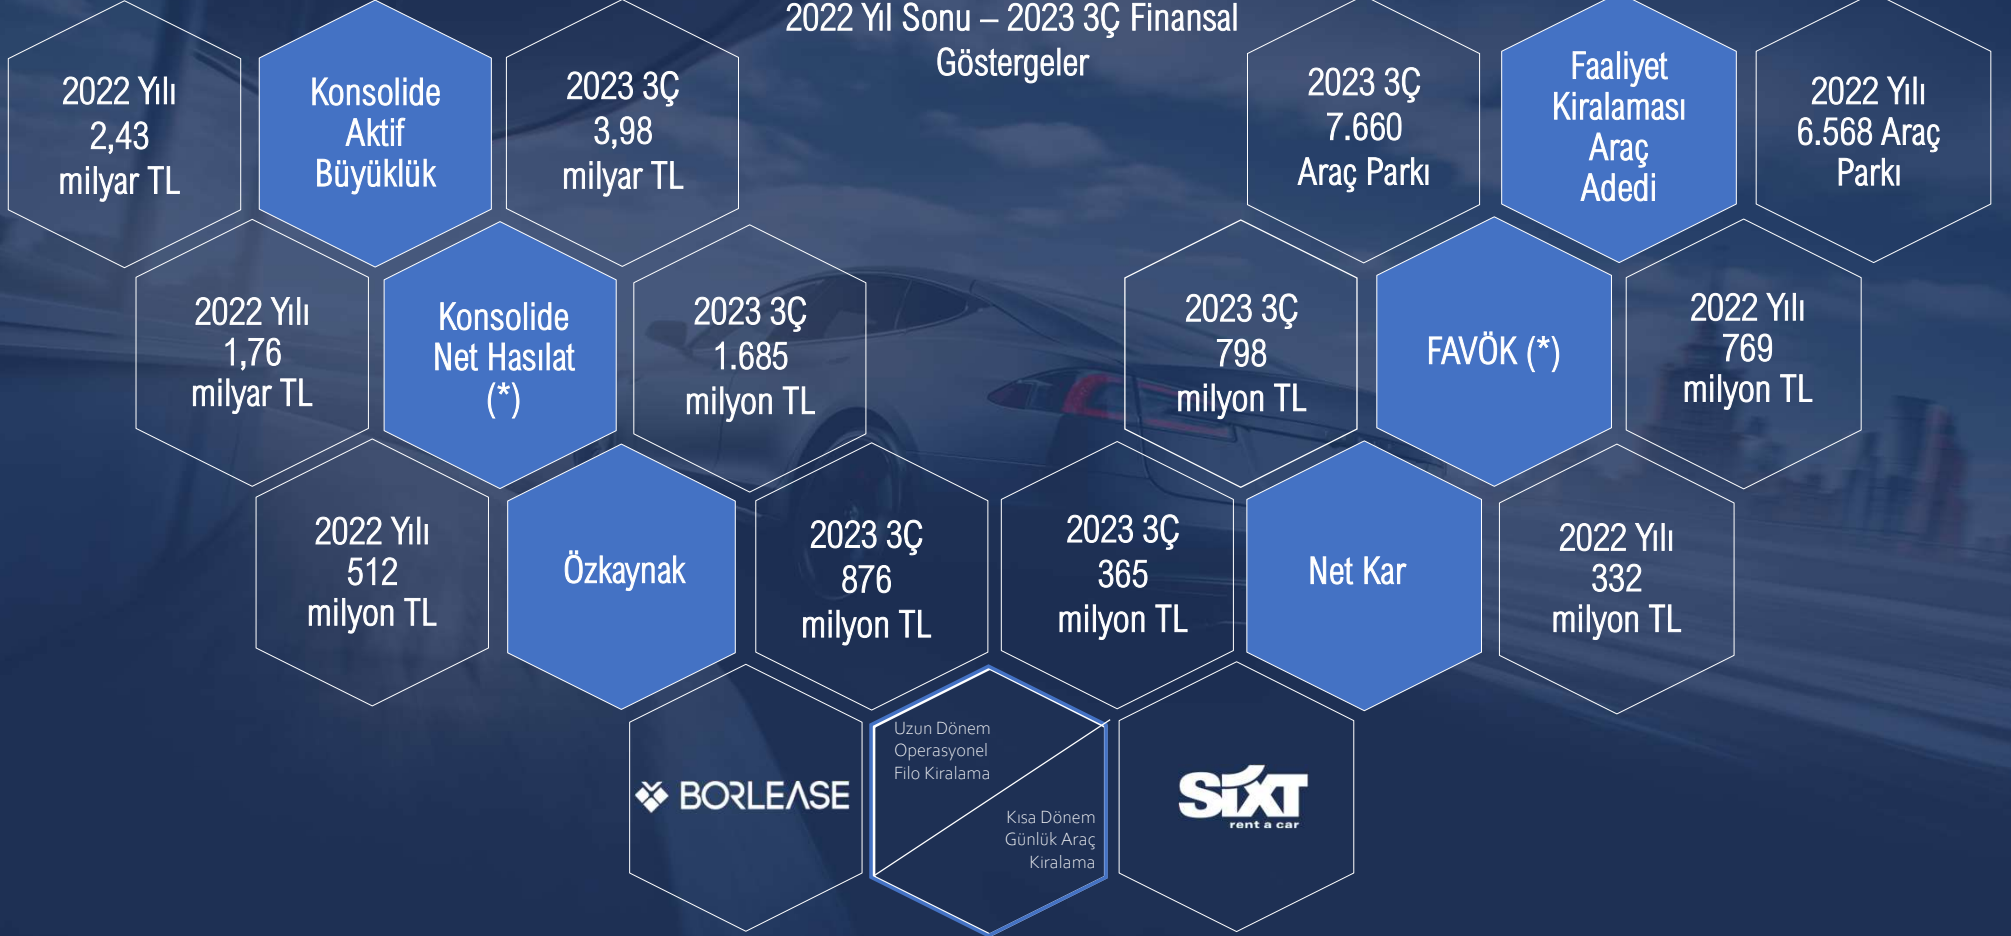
2022 Yıl Sonu – 2023 3Ç Finansal Göstergeler

2022 Yılı 2,43 milyar TL

Konsolide Aktif Büyüklük

2023 3Ç 3,98 milyar TL

2023 3Ç 7.660 Araç Parkı

Faaliyet Kiralaması Araç Adedi

2022 Yılı 6.568 Araç Parkı

2022 Yılı 1,76 milyar TL

Konsolide Net Hasılat (*)

2023 3Ç 1.685 milyon TL

2023 3Ç 798 milyon TL

FAVÖK (*)

2022 Yılı 769 milyon TL

2022 Yılı 512 milyon TL

Özkaynak

2023 3Ç 876 milyon TL

2023 3Ç 365 milyon TL

Net Kar

2022 Yılı 332 milyon TL

BORLEASE

Uzun Dönem Operasyonel Filo Kiralama

Kısa Dönem Günlük Araç Kiralama

SIXT rent a car